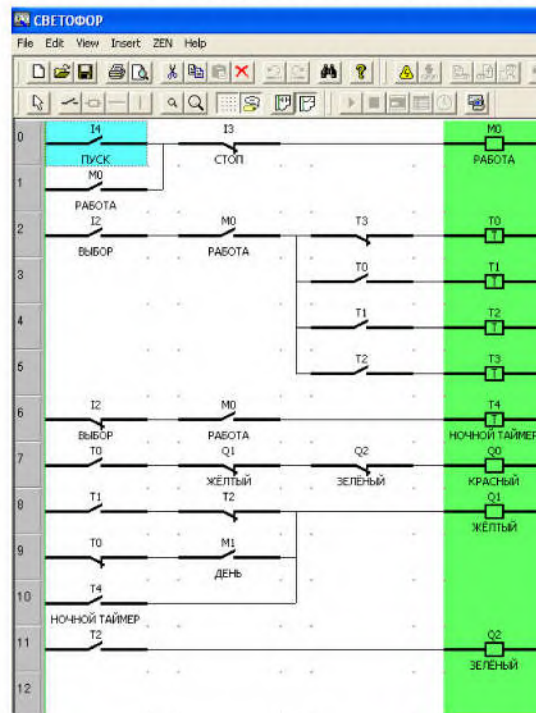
СВЕТОФОР
File Edit View Insert ZEN Help

0
I4
ПУСК
I3
СТОП
M0
РАБОТА

1
M0
РАБОТА

2
I2
ВЫБОР
M0
РАБОТА
T3
T0
T

3
T0
T1
T

4
T1
T2
T

5
T2
T3
T

6
I2
ВЫБОР
M0
РАБОТА
T4
T
НОЧНОЙ ТАЙМЕР

7
T0
Q1
ЖЁЛТЫЙ
Q2
ЗЕЛЁНЫЙ
Q0
КРАСНЫЙ

8
T1
T2
Q1
ЖЁЛТЫЙ

9
T0
M1
ДЕНЬ

10
T4
НОЧНОЙ ТАЙМЕР

11
T2
Q2
ЗЕЛЁНЫЙ

12